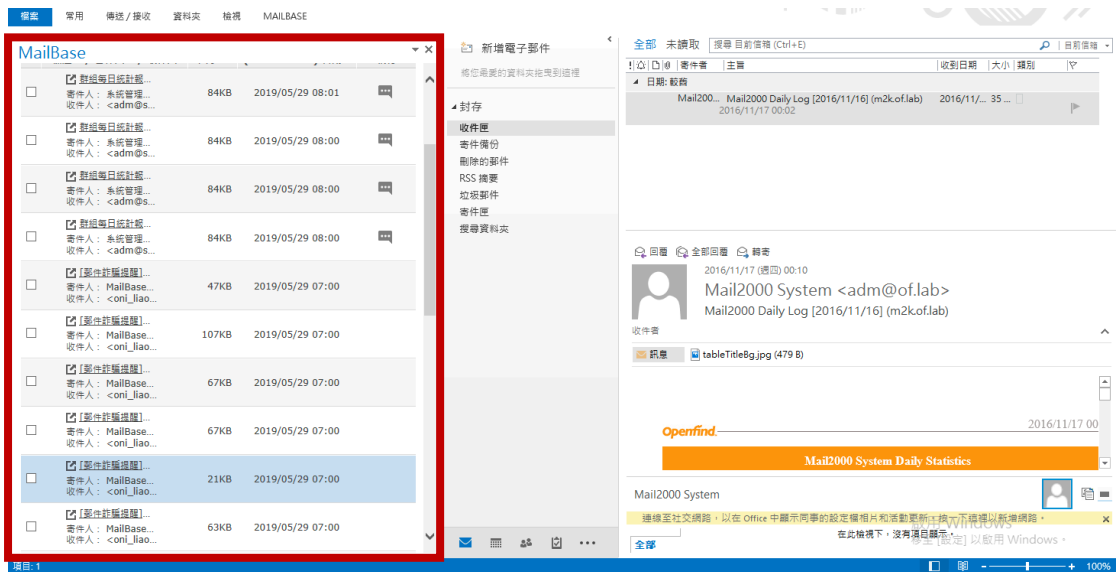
檔案 常用 傳送 / 接收 資料夾 檢視 MAILBASE

MailBase

群組每日統計報... 寄件人： 系統管理... 收件人： <adm@s... 84KB 2019/05/29 08:01
群組每日統計報... 寄件人： 系統管理... 收件人： <adm@s... 84KB 2019/05/29 08:00
群組每日統計報... 寄件人： 系統管理... 收件人： <adm@s... 84KB 2019/05/29 08:00
群組每日統計報... 寄件人： 系統管理... 收件人： <adm@s... 84KB 2019/05/29 08:00
[郵件詐騙提醒]... 寄件人： MailBase... 收件人： <oni_liao... 47KB 2019/05/29 07:00
[郵件詐騙提醒]... 寄件人： MailBase... 收件人： <oni_liao... 107KB 2019/05/29 07:00
[郵件詐騙提醒]... 寄件人： MailBase... 收件人： <oni_liao... 67KB 2019/05/29 07:00
[郵件詐騙提醒]... 寄件人： MailBase... 收件人： <oni_liao... 67KB 2019/05/29 07:00
[郵件詐騙提醒]... 寄件人： MailBase... 收件人： <oni_liao... 21KB 2019/05/29 07:00
[郵件詐騙提醒]... 寄件人： MailBase... 收件人： <oni_liao... 63KB 2019/05/29 07:00

新增電子郵件
將您最愛的資料夾拖曳到這裡

封存
收件匣
寄件備份
刪除的郵件
RSS 摘要
垃圾郵件
寄件匣
搜尋資料夾

全部 未讀取 搜尋 目前信箱 (Ctrl+E) 目前信箱
寄件者 主旨 收到日期 大小 類別
日期: 較舊
Mail200... Mail2000 Daily Log [2016/11/16] (m2k.of.lab) 2016/11/... 35 ...
2016/11/17 00:02

回覆 全部回覆 轉寄
2016/11/17 (週四) 00:10
Mail2000 System <adm@of.lab>
Mail2000 Daily Log [2016/11/16] (m2k.of.lab)
收件者
訊息 tableTitleBg.jpg (479 B)

Openfind 2016/11/17 00
Mail2000 System Daily Statistics

Mail2000 System
連線至社交網路，以在 Office 中顯示同事的設定檔相片和活動更新。按一下這裡以新增網路。
全部
在此檢視下，沒有項目顯示。
啟用 Windows
移至 [設定] 以啟用 Windows。

項目: 1
100%